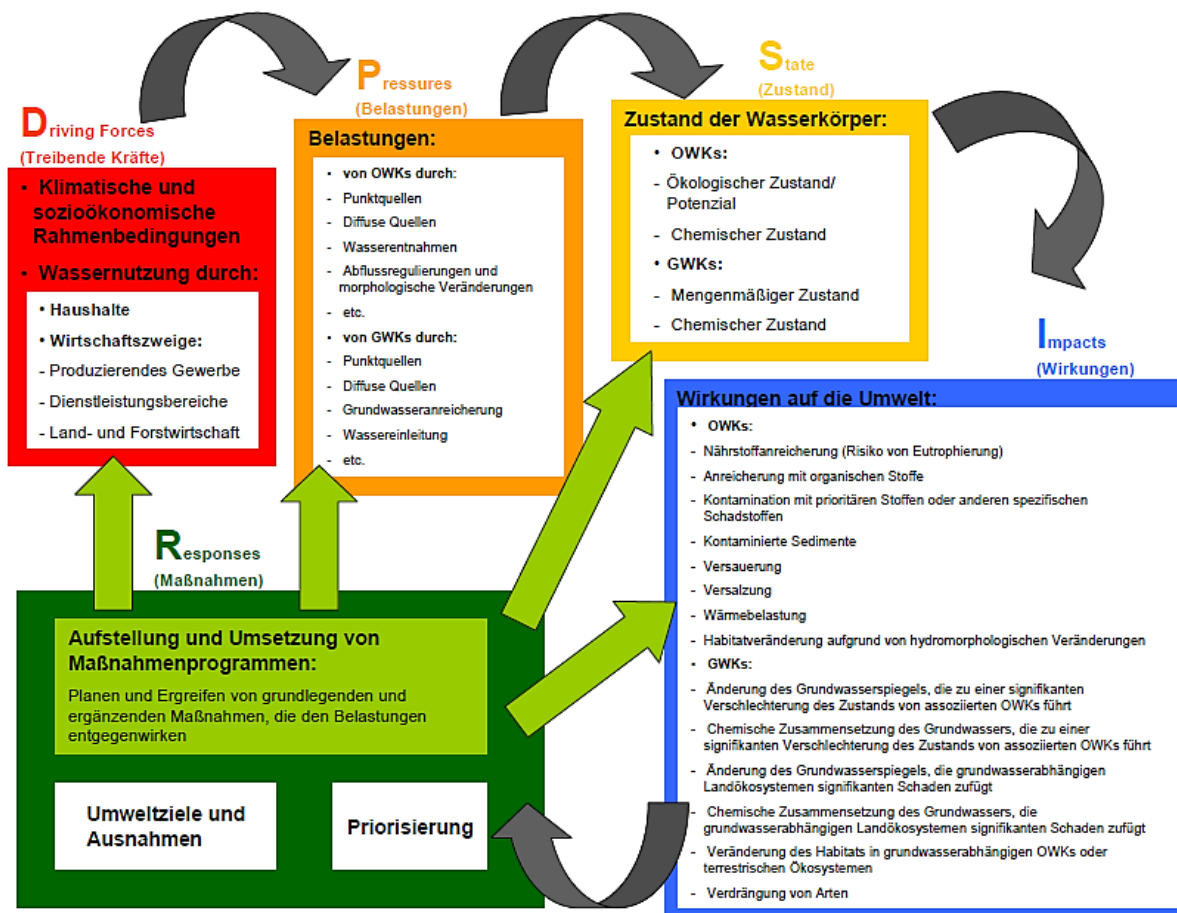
Driving Forces
(Treibende Kräfte)

• Klimatische und sozioökonomische Rahmenbedingungen
• Wassernutzung durch:
• Haushalte
• Wirtschaftszweige:
- Produzierendes Gewerbe
- Dienstleistungsbereiche
- Land- und Forstwirtschaft

Pressures
(Belastungen)

Belastungen:
• von OWKs durch:
- Punktquellen
- Diffuse Quellen
- Wasserentnahmen
- Abflussregulierungen und morphologische Veränderungen
- etc.
• von GWKs durch:
- Punktquellen
- Diffuse Quellen
- Grundwasseranreicherung
- Wassereinleitung
- etc.

State
(Zustand)

Zustand der Wasserkörper:
• OWKs:
- Ökologischer Zustand/ Potenzial
- Chemischer Zustand
• GWKs:
- Mengenmäßiger Zustand
- Chemischer Zustand

Impacts
(Wirkungen)

Wirkungen auf die Umwelt:
• OWKs:
- Nährstoffanreicherung (Risiko von Eutrophierung)
- Anreicherung mit organischen Stoffe
- Kontamination mit prioritären Stoffen oder anderen spezifischen Schadstoffen
- Kontaminierte Sedimente
- Versauerung
- Versalzung
- Wärmebelastung
- Habitatveränderung aufgrund von hydromorphologischen Veränderungen
• GWKs:
- Änderung des Grundwasserspiegels, die zu einer signifikanten Verschlechterung des Zustands von assoziierten OWKs führt
- Chemische Zusammensetzung des Grundwassers, die zu einer signifikanten Verschlechterung des Zustands von assoziierten OWKs führt
- Änderung des Grundwasserspiegels, die grundwasserabhängigen Landökosystemen signifikanten Schaden zufügt
- Chemische Zusammensetzung des Grundwassers, die grundwasserabhängigen Landökosystemen signifikanten Schaden zufügt
- Veränderung des Habitats in grundwasserabhängigen OWKs oder terrestrischen Ökosystemen
- Verdrängung von Arten

Responses
(Maßnahmen)

Aufstellung und Umsetzung von Maßnahmenprogrammen:
Planen und Ergreifen von grundlegenden und ergänzenden Maßnahmen, die den Belastungen entgegenwirken

Umweltziele und Ausnahmen

Priorisierung